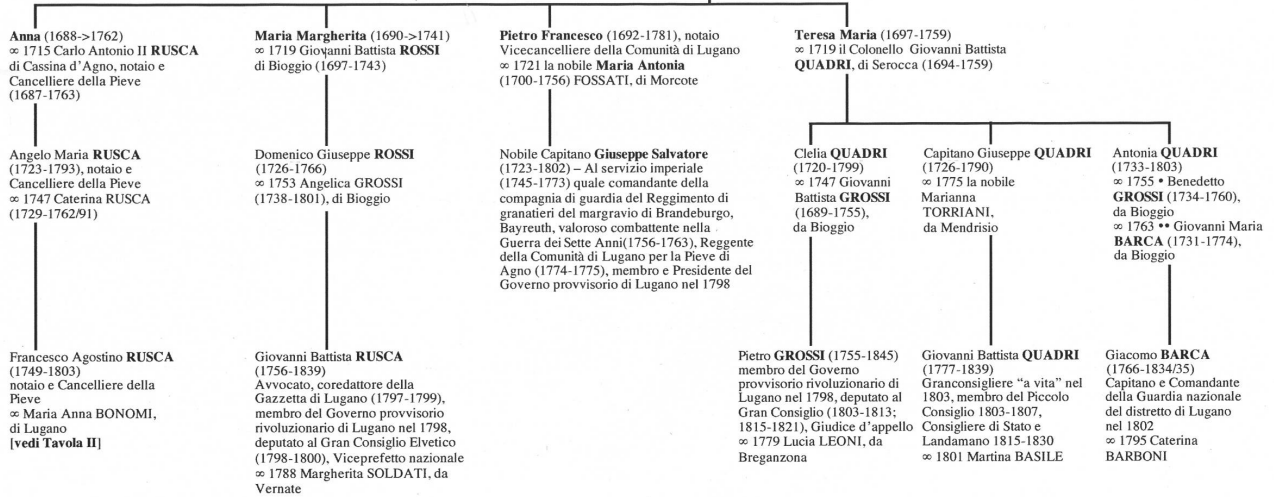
**Anna** (1688->1762)
∞ 1715 Carlo Antonio II **RUSCA** di Cassina d'Agno, notaio e Cancelliere della Pieve (1687-1763)

**Maria Margherita** (1690->1741)
∞ 1719 Giovanni Battista **ROSSI** di Bioggio (1697-1743)

**Pietro Francesco** (1692-1781), notaio Vicecancelliere della Comunità di Lugano
∞ 1721 la nobile **Maria Antonia** (1700-1756) FOSSATI, di Morcote

**Teresa Maria** (1697-1759)
∞ 1719 il Colonello Giovanni Battista **QUADRI**, di Serocca (1694-1759)

Angelo Maria **RUSCA** (1723-1793), notaio e Cancelliere della Pieve
∞ 1747 Caterina RUSCA (1729-1762/91)

Domenico Giuseppe **ROSSI** (1726-1766)
∞ 1753 Angelica GROSSI (1738-1801), di Bioggio

Nobile Capitano **Giuseppe Salvatore** (1723-1802) – Al servizio imperiale (1745-1773) quale comandante della compagnia di guardia del Reggimento di granatieri del margravio di Brandeburgo, Bayreuth, valoroso combattente nella Guerra dei Sette Anni(1756-1763), Reggente della Comunità di Lugano per la Pieve di Agno (1774-1775), membro e Presidente del Governo provvisorio di Lugano nel 1798

Clelia **QUADRI** (1720-1799)
∞ 1747 Giovanni Battista **GROSSI** (1689-1755), da Bioggio

Capitano Giuseppe **QUADRI** (1726-1790)
∞ 1775 la nobile Marianna TORRIANI, da Mendrisio

Antonia **QUADRI** (1733-1803)
∞ 1755 • Benedetto **GROSSI** (1734-1760), da Bioggio
∞ 1763 •• Giovanni Maria **BARCA** (1731-1774), da Bioggio

Francesco Agostino **RUSCA** (1749-1803) notaio e Cancelliere della Pieve
∞ Maria Anna BONOMI, di Lugano
**[vedi Tavola II]**

Giovanni Battista **RUSCA** (1756-1839)
Avvocato, coredattore della Gazzetta di Lugano (1797-1799), membro del Governo provvisorio rivoluzionario di Lugano nel 1798, deputato al Gran Consiglio Elvetico (1798-1800), Viceprefetto nazionale
∞ 1788 Margherita SOLDATI, da Vernate

Pietro **GROSSI** (1755-1845) membro del Governo provvisorio rivoluzionario di Lugano nel 1798, deputato al Gran Consiglio (1803-1813; 1815-1821), Giudice d'appello
∞ 1779 Lucia LEONI, da Breganzona

Giovanni Battista **QUADRI** (1777-1839)
Granconsigliere "a vita" nel 1803, membro del Piccolo Consiglio 1803-1807, Consigliere di Stato e Landamano 1815-1830
∞ 1801 Martina BASILE

Giacomo **BARCA** (1766-1834/35)
Capitano e Comandante della Guardia nazionale del distretto di Lugano nel 1802
∞ 1795 Caterina BARBONI